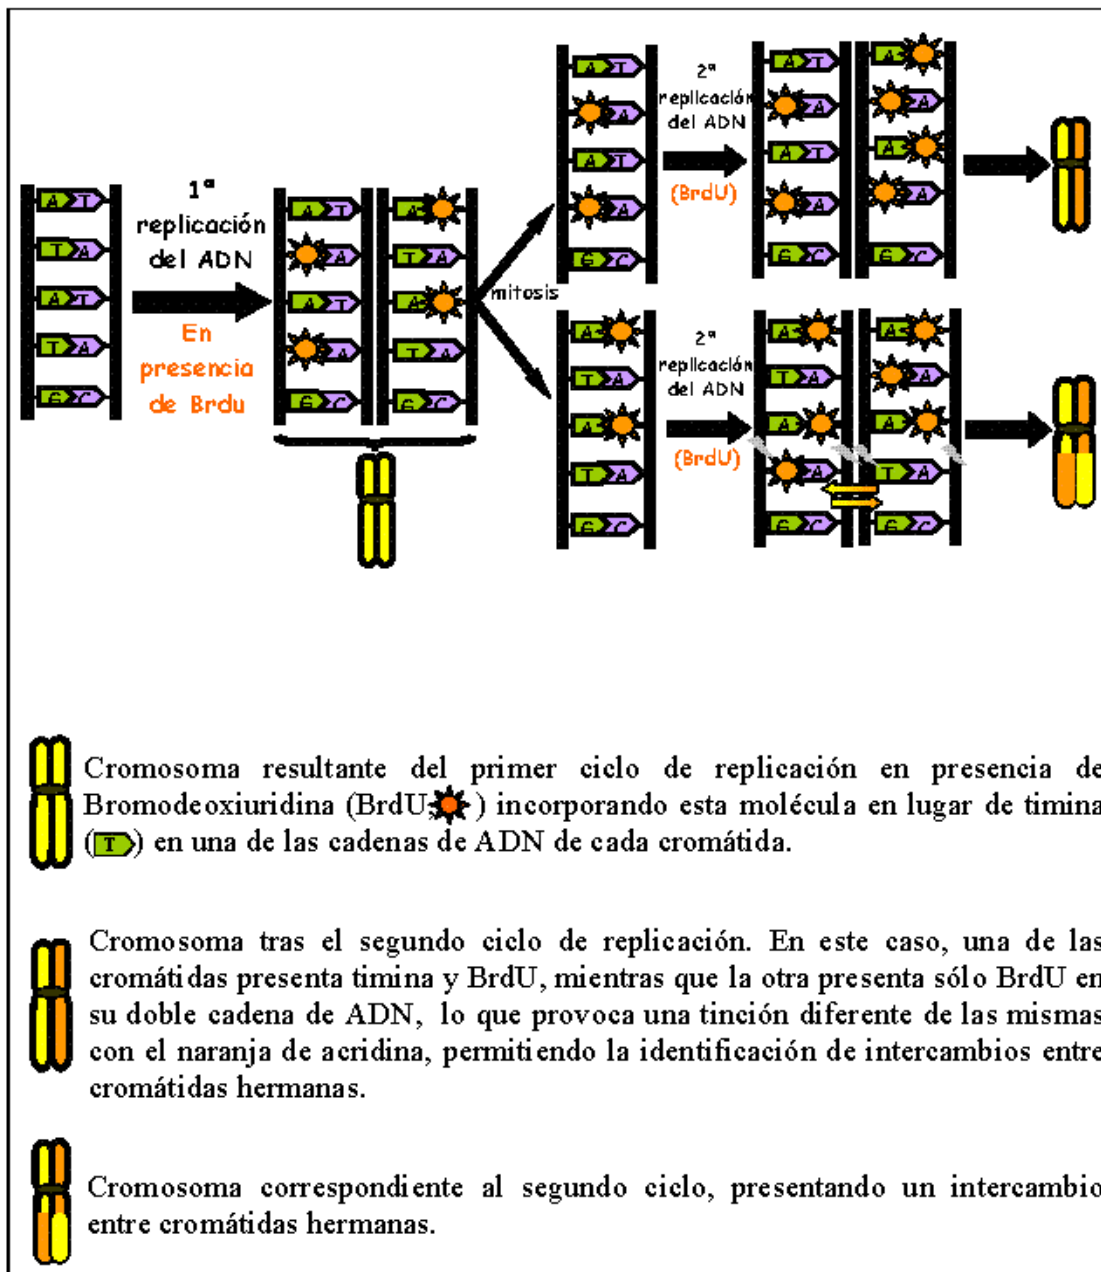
A T
T A
A T
T A
G C

1ª replicación del ADN

En presencia de Brdu

A T
A
A T
A
G C

A
T A
A
T A
G C

mitosis

A T
A
A T
A
G C

2ª replicación del ADN

(BrdU)

A T
A
A T
A
G C

A
A
A
A
G C

A
T A
A
T A
G C

2ª replicación del ADN

(BrdU)

A
T A
A
A
G C

A
A
A
T A
G C

Cromosoma resultante del primer ciclo de replicación en presencia de Bromodeoxiuridina (BrdU) incorporando esta molécula en lugar de timina (T) en una de las cadenas de ADN de cada cromátida.

Cromosoma tras el segundo ciclo de replicación. En este caso, una de las cromátidas presenta timina y BrdU, mientras que la otra presenta sólo BrdU en su doble cadena de ADN, lo que provoca una tinción diferente de las mismas con el naranja de acridina, permitiendo la identificación de intercambios entre cromátidas hermanas.

Cromosoma correspondiente al segundo ciclo, presentando un intercambio entre cromátidas hermanas.